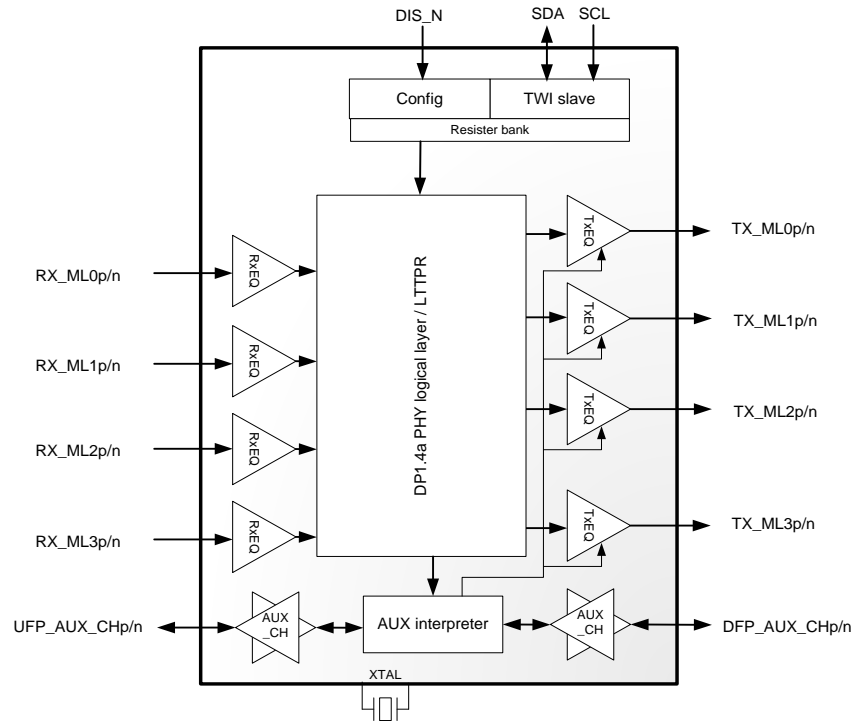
DIS_N
SDA
SCL
Config
TWI slave
Resister bank
DP1.4a PHY logical layer / LTTPR
RX_ML0p/n
RxEQ
RX_ML1p/n
RxEQ
RX_ML2p/n
RxEQ
RX_ML3p/n
RxEQ
TxEQ
TX_ML0p/n
TxEQ
TX_ML1p/n
TxEQ
TX_ML2p/n
TxEQ
TX_ML3p/n
UFP_AUX_CHp/n
AUX _CH
AUX interpreter
AUX _CH
DFP_AUX_CHp/n
XTAL